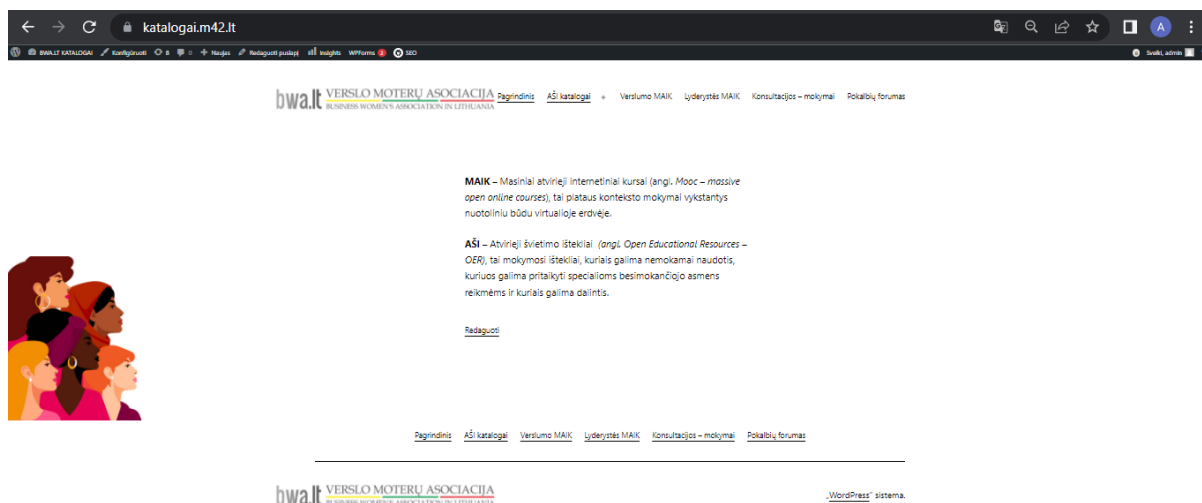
katalogai.m42.lt

BWA.LT KATALOGAI Konfigūruoti 8 0 + Naujas Redaguoti puslapį Insights WPForms 2 SEO

Sveiki, admin

bwa.lt VERSLO MOTERŲ ASOCIACIJA BUSINESS WOMEN'S ASSOCIATION IN LITHUANIA

Pagrindinis AŠI katalogai + Verslumo MAIK Lyderystės MAIK Konsultacijos – mokymai Pokalbių forumas

**MAIK** – Masiniai atvirieji internetiniai kursai (angl. *Mooc – massive open online courses*), tai plataus konteksto mokymai vykstantys nuotoliniu būdu virtualioje erdvėje.

**AŠI** – Atvirieji švietimo ištekliai *(angl. Open Educational Resources – OER)*, tai mokymosi ištekliai, kuriais galima nemokamai naudotis, kuriuos galima pritaikyti specialioms besimokančiojo asmens reikmėms ir kuriais galima dalintis.

Redaguoti

Pagrindinis AŠI katalogai Verslumo MAIK Lyderystės MAIK Konsultacijos – mokymai Pokalbių forumas

bwa.lt VERSLO MOTERŲ ASOCIACIJA BUSINESS WOMEN'S ASSOCIATION IN LITHUANIA

„WordPress" sistema.